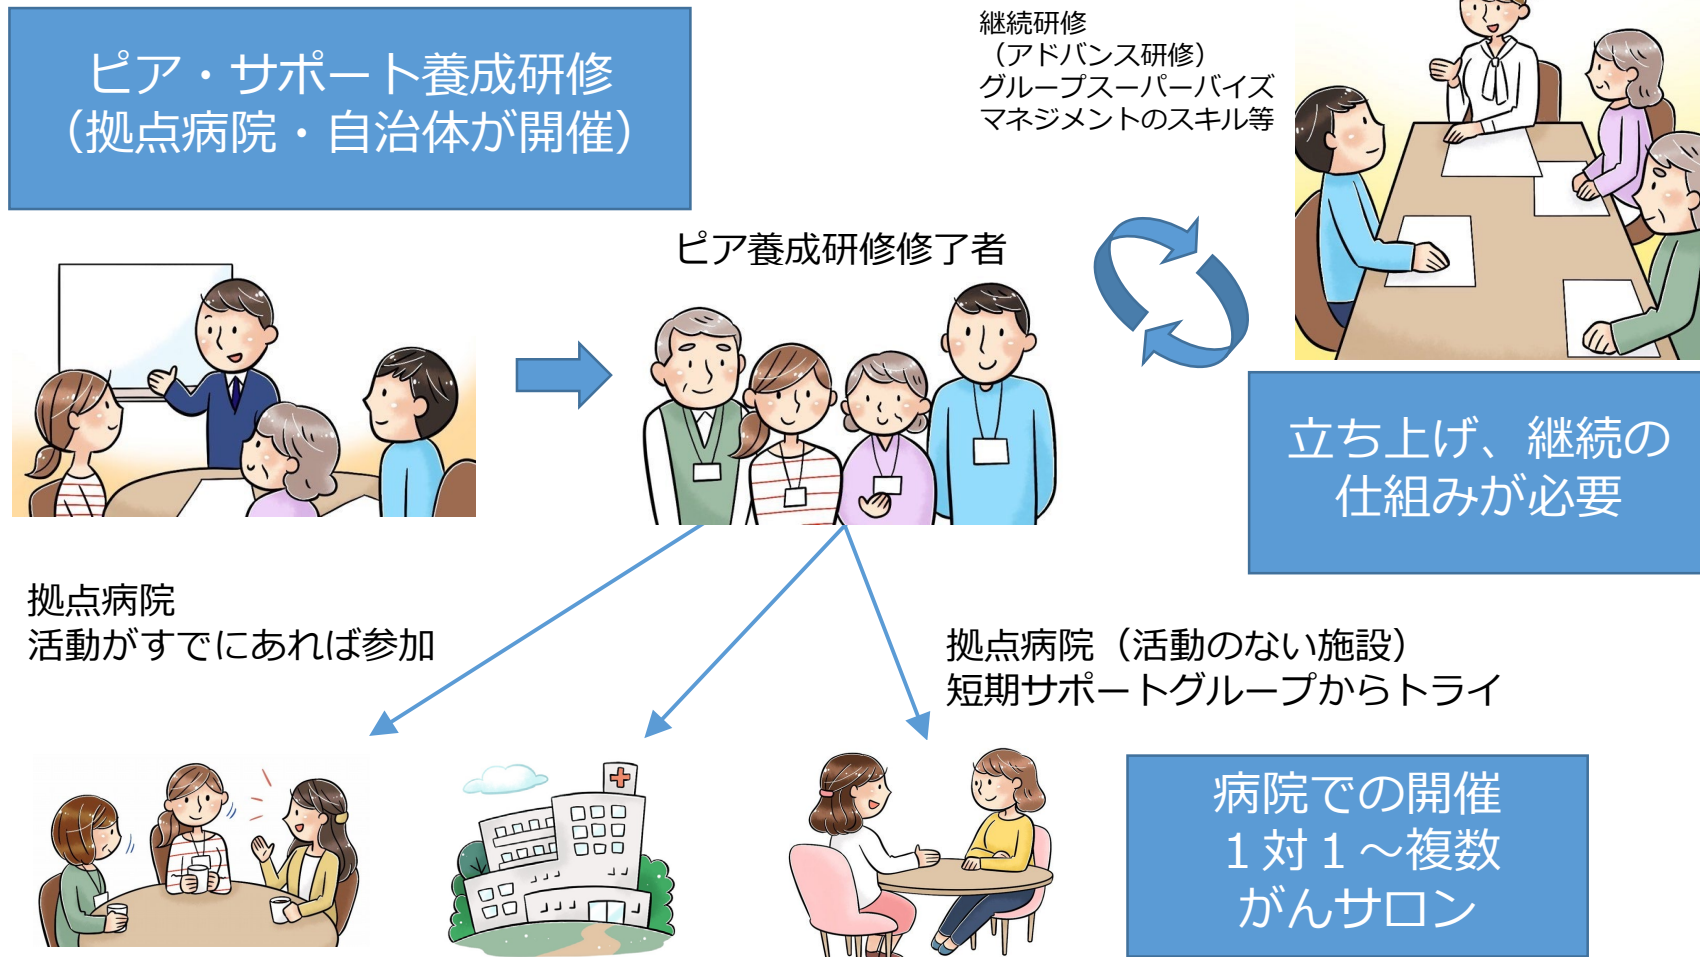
ピア・サポート養成研修
（拠点病院・自治体が開催）

継続研修
（アドバンス研修）
グループスーパーバイズ
マネジメントのスキル等

ピア養成研修修了者

立ち上げ、継続の
仕組みが必要

拠点病院
活動がすでにあれば参加

拠点病院（活動のない施設）
短期サポートグループからトライ

病院での開催
１対１～複数
がんサロン